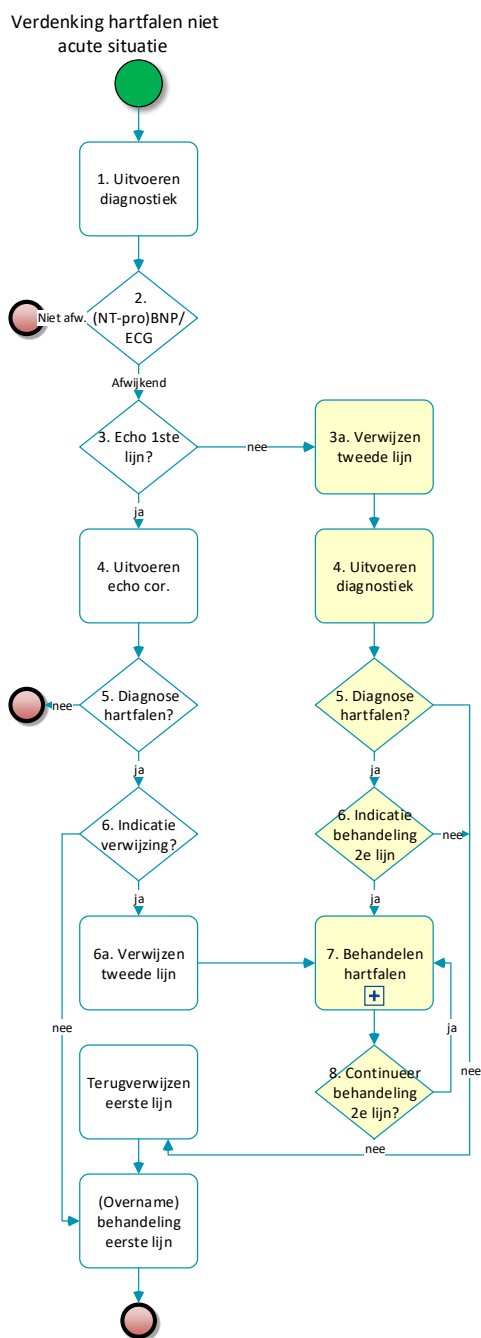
Verdenking hartfalen niet acute situatie

1. Uitvoeren diagnostiek

Niet afw.

2. (NT-pro)BNP/ ECG

Afwijkend

3. Echo 1ste lijn?

nee

3a. Verwijzen tweede lijn

ja

4. Uitvoeren echo cor.

4. Uitvoeren diagnostiek

nee

5. Diagnose hartfalen?

5. Diagnose hartfalen?

ja

ja

6. Indicatie verwijzing?

6. Indicatie behandeling 2e lijn

nee

ja

ja

6a. Verwijzen tweede lijn

7. Behandelen hartfalen

nee

ja

nee

Terugverwijzen eerste lijn

8. Continueer behandeling 2e lijn?

nee

(Overname) behandeling eerste lijn